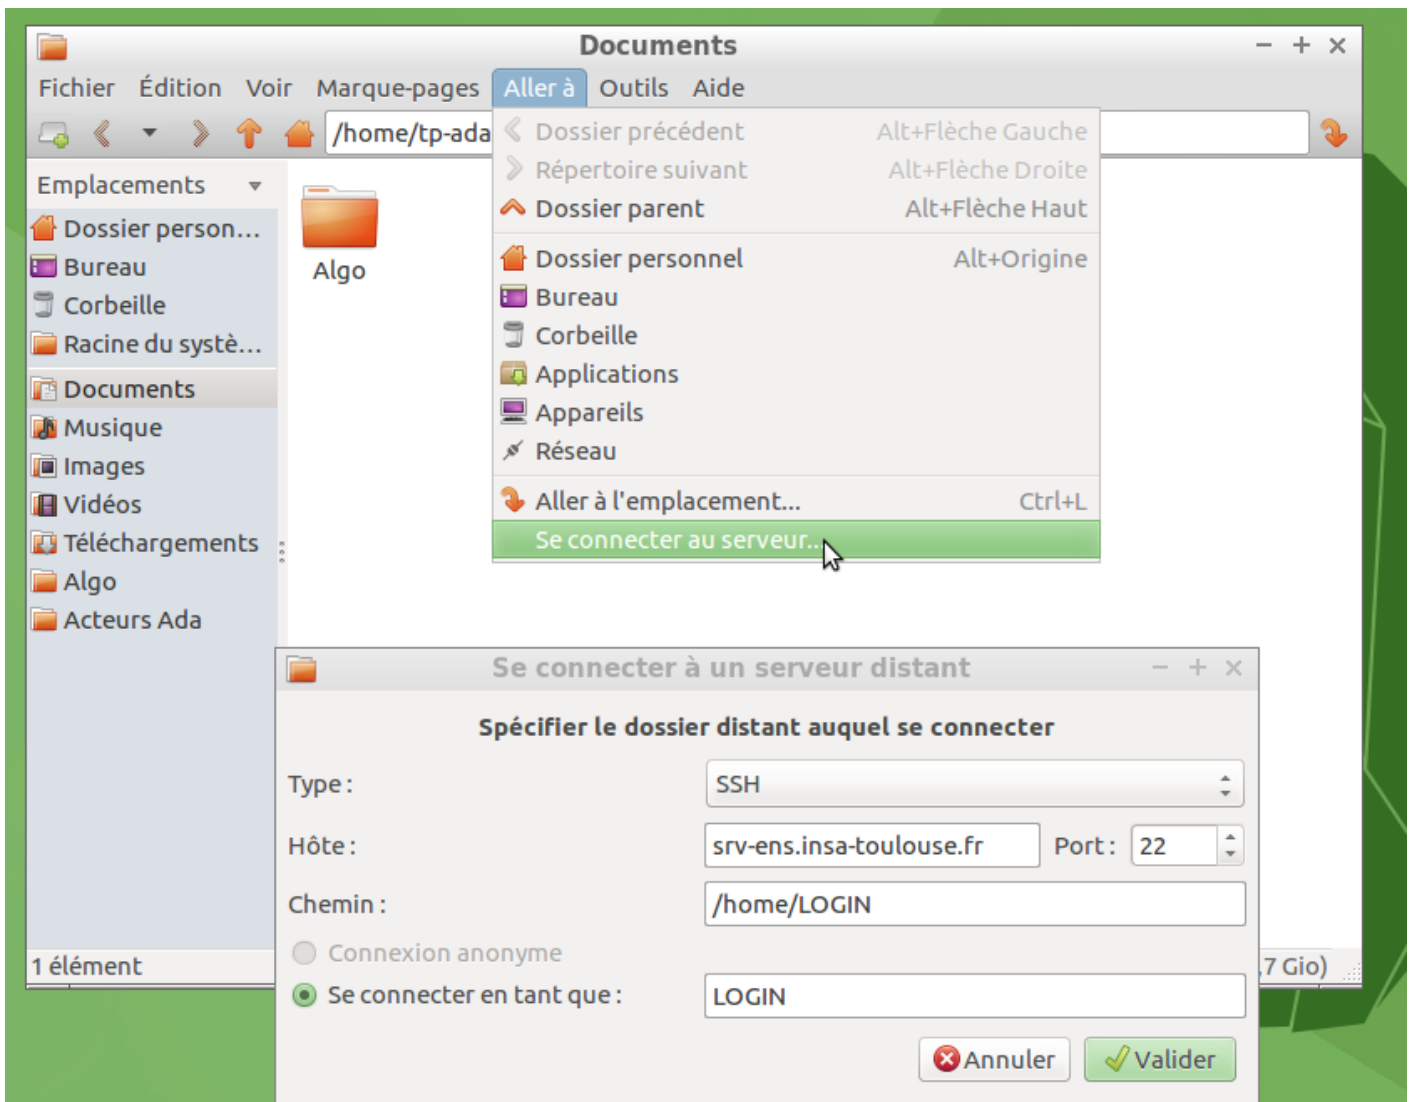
Documents

Fichier Édition Voir Marque-pages Aller à Outils Aide

/home/tp-ada

Emplacements
Dossier person...
Bureau
Corbeille
Racine du systè...
Documents
Musique
Images
Vidéos
Téléchargements
Algo
Acteurs Ada

Algo

Dossier précédent Alt+Flèche Gauche
Répertoire suivant Alt+Flèche Droite
Dossier parent Alt+Flèche Haut
Dossier personnel Alt+Origine
Bureau
Corbeille
Applications
Appareils
Réseau
Aller à l'emplacement... Ctrl+L
Se connecter au serveur...

1 élément
7 Gio)

Se connecter à un serveur distant

Spécifier le dossier distant auquel se connecter

Type : SSH
Hôte : srv-ens.insa-toulouse.fr Port : 22
Chemin : /home/LOGIN
Connexion anonyme
Se connecter en tant que : LOGIN

Annuler Valider